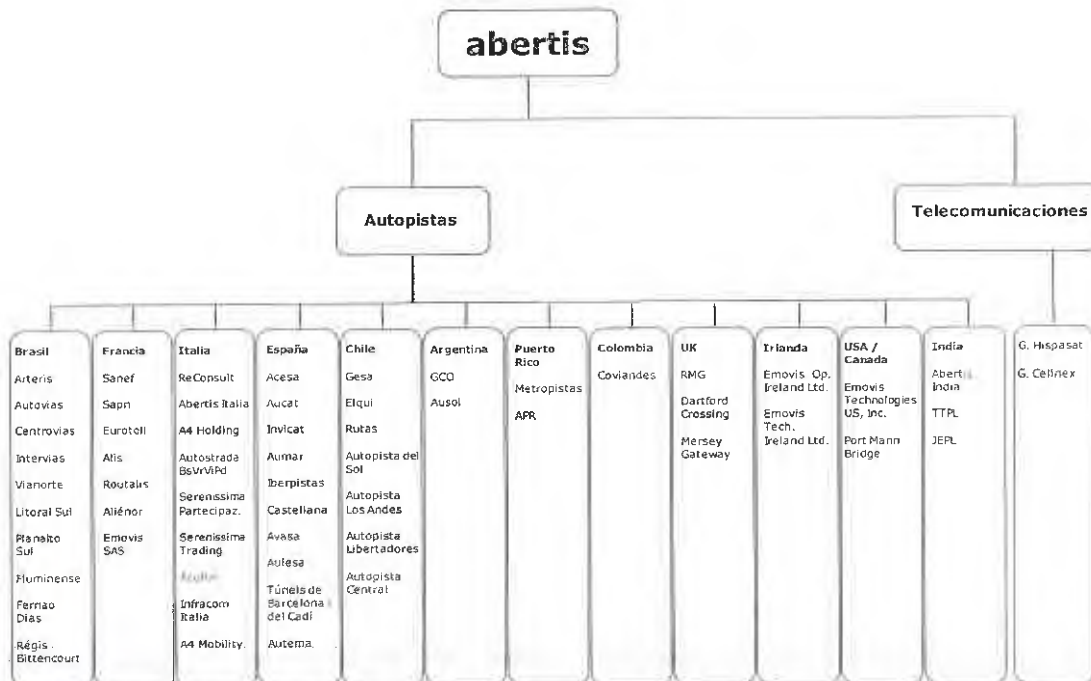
abertis

Autopistas

Telecomunicaciones

Brasil
Arteris
Autovias
Centrovias
Intervias
Vianorte
Litoral Sul
Planalto Sul
Fluminense
Fernao Dias
Régis Bittencourt

Francia
Sanef
Sapn
Eurotoll
Alis
Routalis
Aliénor
Emovis SAS

Italia
ReConsult
Abertis Italia
A4 Holding
Autostrada BsVrViPd
Serenissima Partecipaz.
Serenissima Trading
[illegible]
Infracom Italia
A4 Mobility

España
Acesa
Aucat
Invicat
Aumar
Iberpistas
Castellana
Avasa
Aulesa
Túnels de Barcelona i del Cadí
Autema

Chile
Gesa
Elqui
Rutas
Autopista del Sol
Autopista Los Andes
Autopista Libertadores
Autopista Central

Argentina
GCO
Ausol

Puerto Rico
Metropistas
APR

Colombia
Coviandes

UK
RMG
Dartford Crossing
Mersey Gateway

Irlanda
Emovis Op. Ireland Ltd.
Emovis Tech. Ireland Ltd.

USA / Canada
Emovis Technologies US, Inc.
Port Mann Bridge

India
Abertis India
TTPL
JEPL

G. Hispasat
G. Cellnex